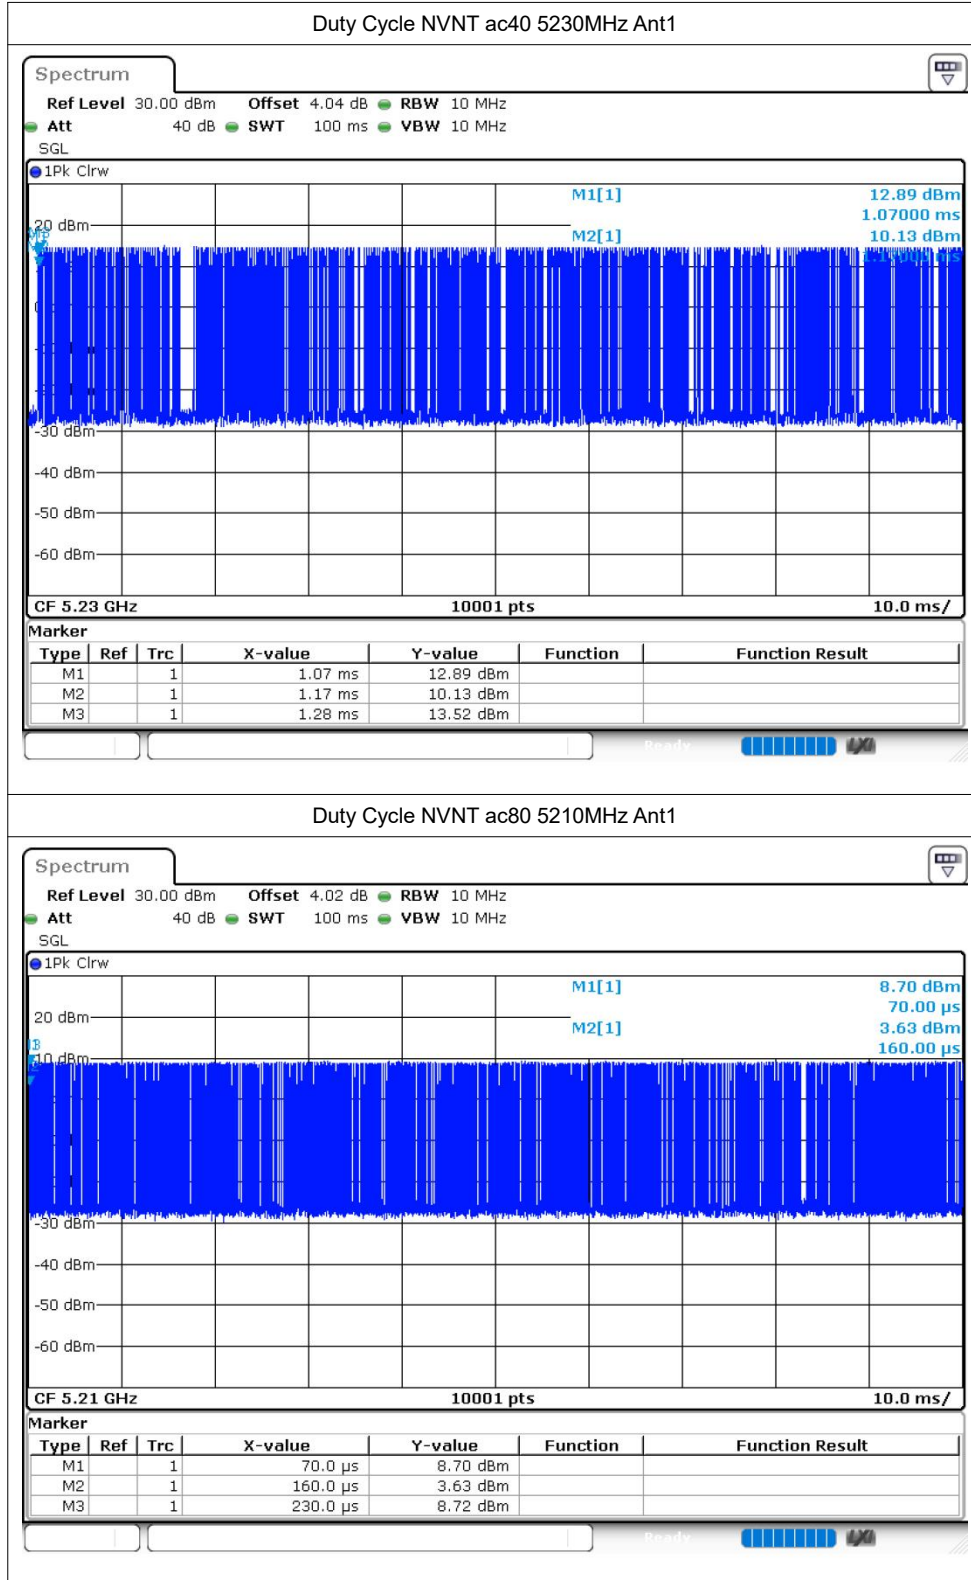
Duty Cycle NVNT ac40 5230MHz Ant1

Spectrum

Ref Level 30.00 dBm Offset 4.04 dB RBW 10 MHz
Att 40 dB SWT 100 ms VBW 10 MHz
SGL

1Pk Clrw

M1[1] 12.89 dBm
1.07000 ms
M2[1] 10.13 dBm
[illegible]

20 dBm
-30 dBm
-40 dBm
-50 dBm
-60 dBm

CF 5.23 GHz 10001 pts 10.0 ms/

Marker

| Type | Ref | Trc | X-value | Y-value | Function | Function Result |
|---|---|---|---|---|---|---|
| M1 | | 1 | 1.07 ms | 12.89 dBm | | |
| M2 | | 1 | 1.17 ms | 10.13 dBm | | |
| M3 | | 1 | 1.28 ms | 13.52 dBm | | |

Ready

Duty Cycle NVNT ac80 5210MHz Ant1

Spectrum

Ref Level 30.00 dBm Offset 4.02 dB RBW 10 MHz
Att 40 dB SWT 100 ms VBW 10 MHz
SGL

1Pk Clrw

M1[1] 8.70 dBm
70.00 µs
M2[1] 3.63 dBm
160.00 µs

20 dBm
10 dBm
-30 dBm
-40 dBm
-50 dBm
-60 dBm

CF 5.21 GHz 10001 pts 10.0 ms/

Marker

| Type | Ref | Trc | X-value | Y-value | Function | Function Result |
|---|---|---|---|---|---|---|
| M1 | | 1 | 70.0 µs | 8.70 dBm | | |
| M2 | | 1 | 160.0 µs | 3.63 dBm | | |
| M3 | | 1 | 230.0 µs | 8.72 dBm | | |

Ready